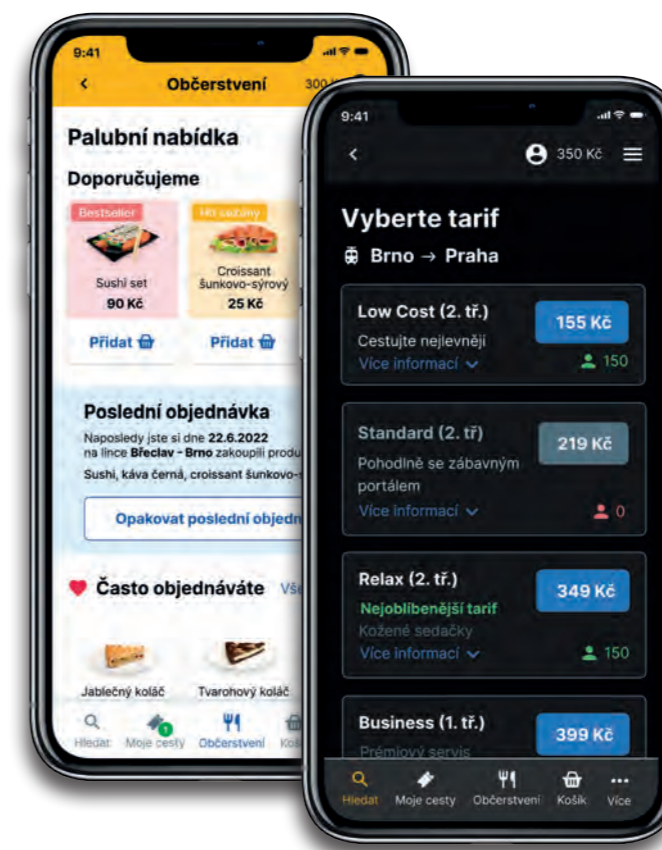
9:41

Občerstvení

300 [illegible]

Palubní nabídka

Doporučujeme

Bestseller

Sushi set

90 Kč

Přidat

Hit sezóny

Croissant šunkovo-sýrový

25 Kč

Přidat

Poslední objednávka

Naposledy jste si dne 22.6.2022 na lince Břeclav - Brno zakoupili produ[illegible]

Sushi, káva černá, croissant šunkovo-s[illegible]

Opakovat poslední objedn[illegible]

Často objednáváte

Vše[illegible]

Jablečný koláč

Tvarohový koláč

Hledat

1

Moje cesty

Občerstvení

Koš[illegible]

9:41

350 Kč

Vyberte tarif

Brno → Praha

Low Cost (2. tř.)

Cestujte nejlevněji

Více informací

155 Kč

150

Standard (2. tř)

Pohodlně se zábavným portálem

Více informací

219 Kč

0

Relax (2. tř.)

Nejoblíbenější tarif

Kožené sedačky

Více informací

349 Kč

150

Business (1. tř.)

Prémiový servis

399 Kč

Hledat

Moje cesty

Občerstvení

Košík

Více